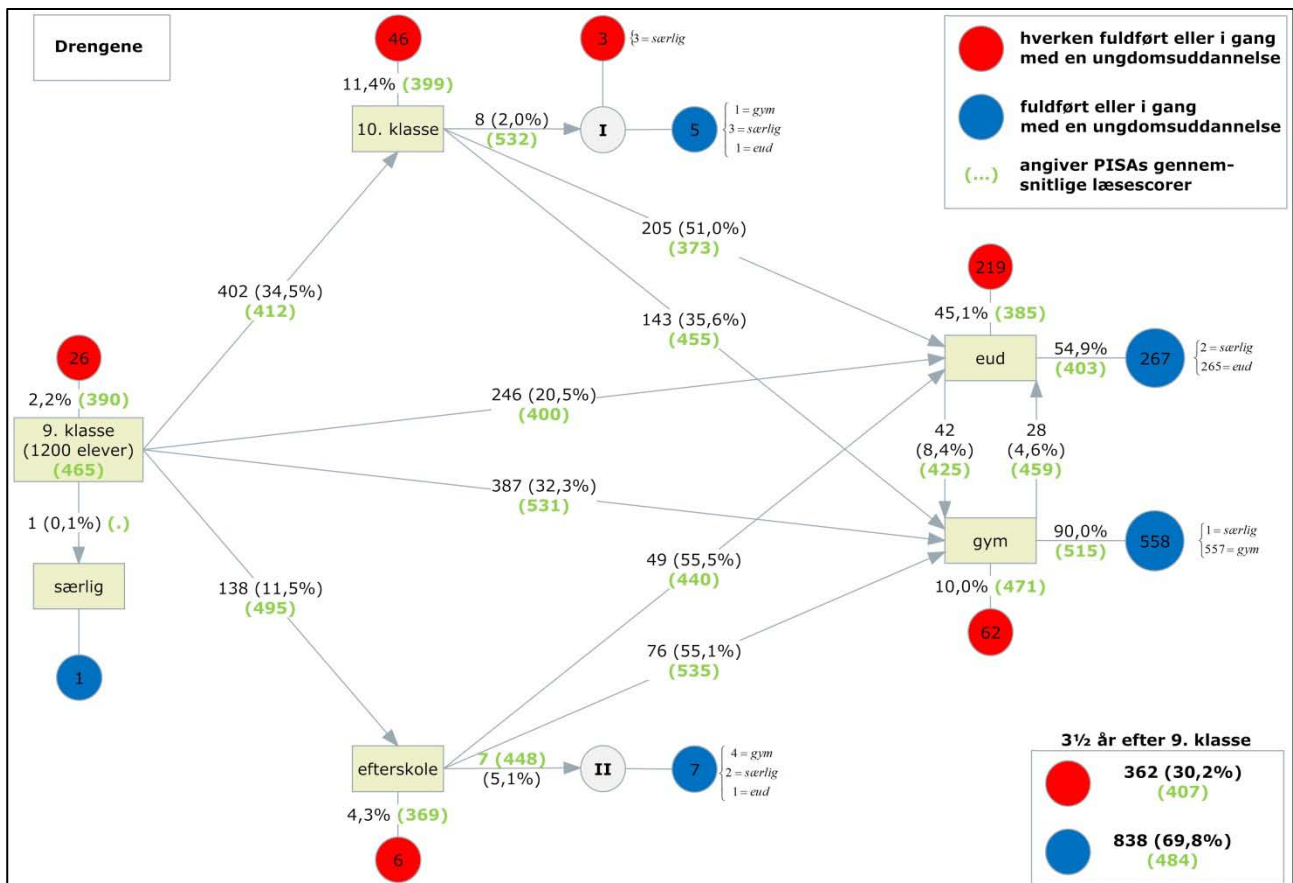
Drengene

hverken fuldført eller i gang med en ungdomsuddannelse

fuldført eller i gang med en ungdomsuddannelse

(...) angiver PISAs gennemsnitlige læsescorer

46
11,4% (399)

10. klasse

8 (2,0%)
(532)

3
$\{3 = særlig$

I

5
$1 = gym$
$3 = særlig$
$1 = eud$

205 (51,0%)
(373)

143 (35,6%)
(455)

402 (34,5%)
(412)

219
45,1% (385)

eud

54,9%
(403)

267
$2 = særlig$
$265 = eud$

26
2,2% (390)

9. klasse
(1200 elever)
(465)

246 (20,5%)
(400)

42
(8,4%)
(425)

28
(4,6%)
(459)

387 (32,3%)
(531)

1 (0,1%) (.)

særlig

1

138 (11,5%)
(495)

49 (55,5%)
(440)

gym

90,0%
(515)

558
$1 = særlig$
$557 = gym$

10,0% (471)

62

76 (55,1%)
(535)

efterskole

7 (448)
(5,1%)

II

7
$4 = gym$
$2 = særlig$
$1 = eud$

4,3% (369)

6

3½ år efter 9. klasse

362 (30,2%)
(407)

838 (69,8%)
(484)